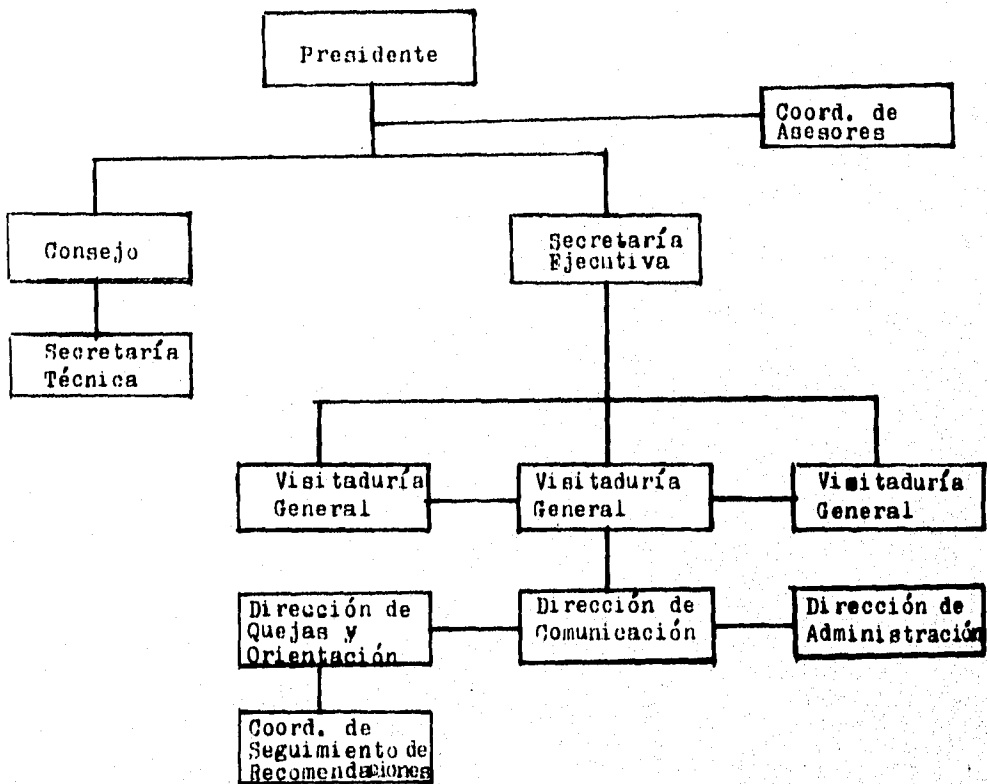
Presidente

Coord. de Asesores

Consejo

Secretaría Ejecutiva

Secretaría Técnica

Visitaduría General

Visitaduría General

Visitaduría General

Dirección de Quejas y Orientación

Dirección de Comunicación

Dirección de Administración

Coord. de Seguimiento de Recomendaciones